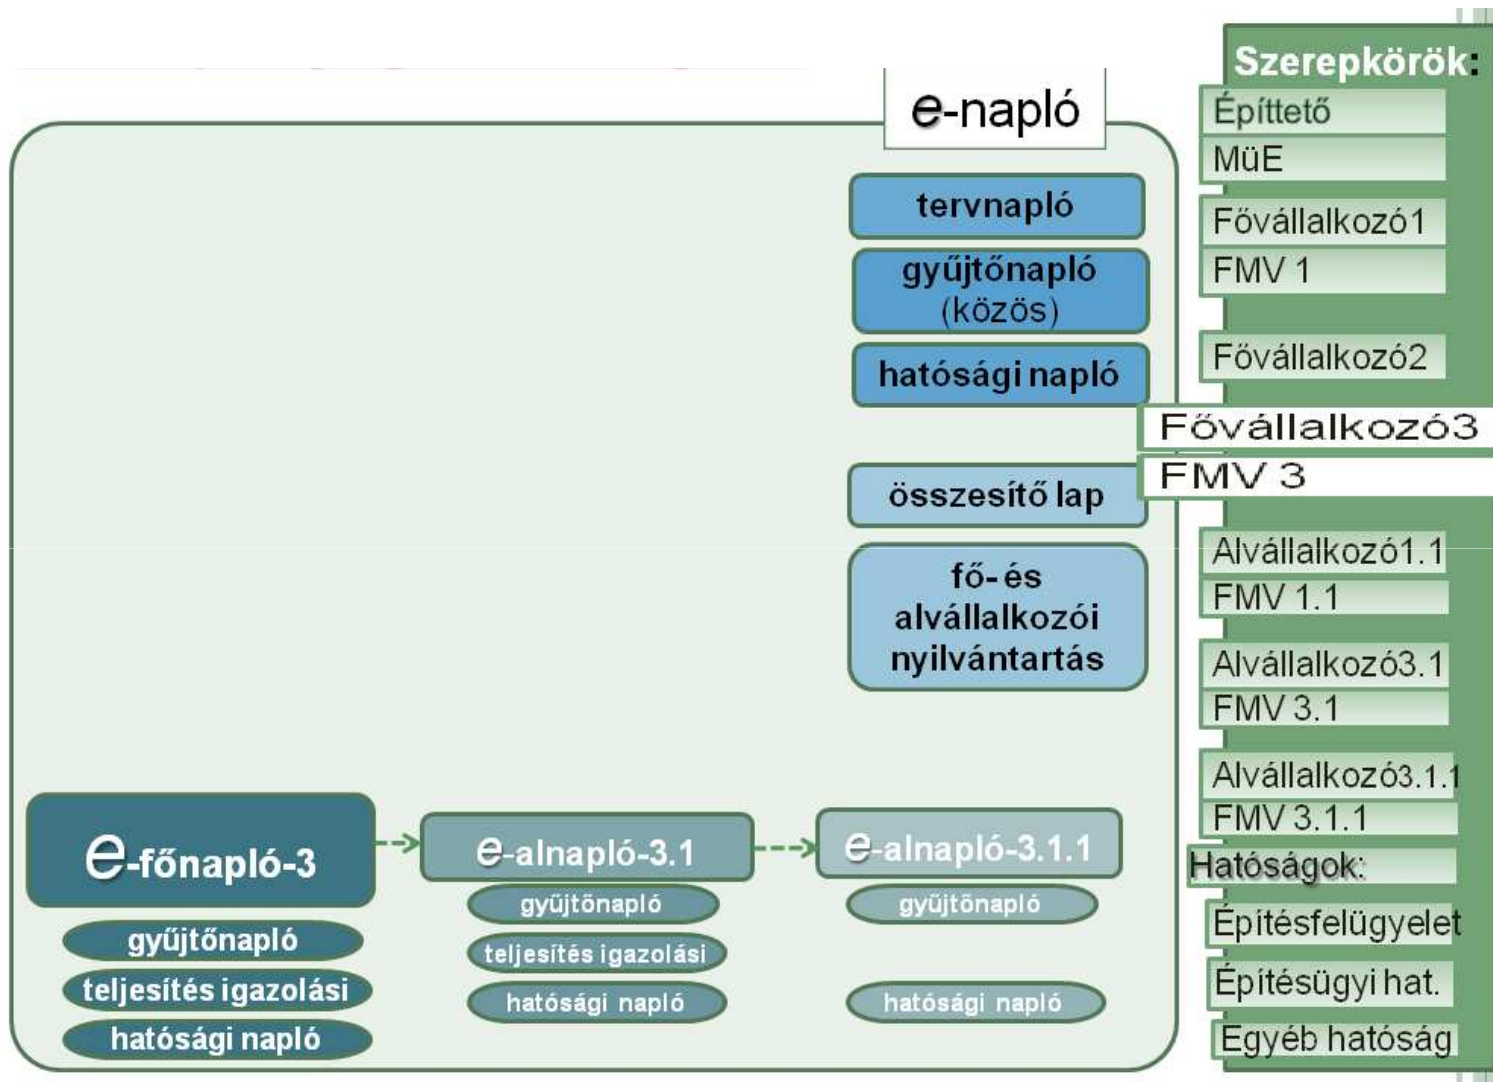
e-napló

tervnapló

gyűjtőnapló (közös)

hatósági napló

összesítő lap

fő- és alvállalkozói nyilvántartás

e-főnapló-3

gyűjtőnapló

teljesítés igazolási

hatósági napló

e-alnapló-3.1

gyűjtőnapló

teljesítés igazolási

hatósági napló

e-alnapló-3.1.1

gyűjtőnapló

hatósági napló

Szerepkörök:

Építtető

MüE

Fővállalkozó1

FMV 1

Fővállalkozó2

Fővállalkozó3

FMV 3

Alvállalkozó1.1

FMV 1.1

Alvállalkozó3.1

FMV 3.1

Alvállalkozó3.1.1

FMV 3.1.1

Hatóságok:

Építésfelügyelet

Építésügyi hat.

Egyéb hatóság